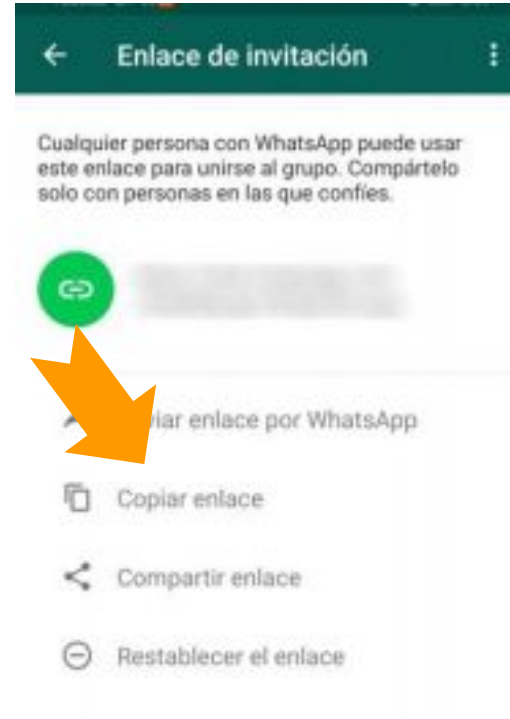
Enlace de invitación

Cualquier persona con WhatsApp puede usar este enlace para unirse al grupo. Compártelo solo con personas en las que confíes.

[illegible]

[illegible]viar enlace por WhatsApp

Copiar enlace

Compartir enlace

Restablecer el enlace